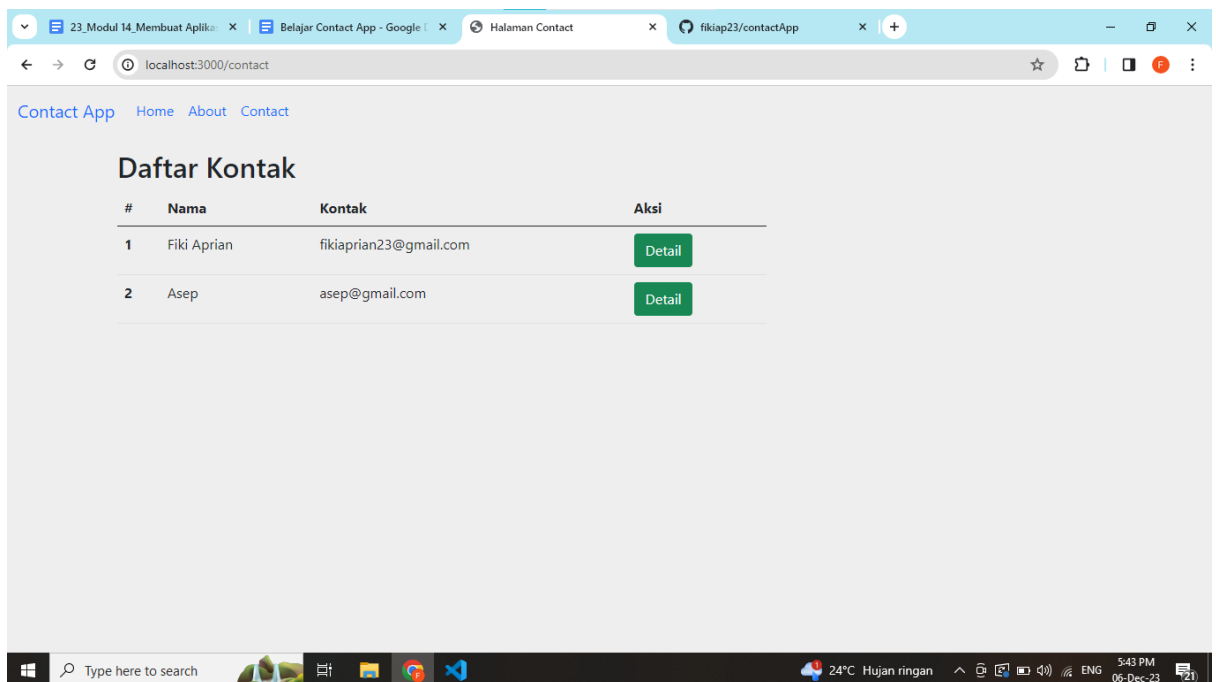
23_Modul 14_Membuat Aplika ×
Belajar Contact App - Google ×
Halaman Contact ×
fikiap23/contactApp ×
+

localhost:3000/contact

Contact App Home About Contact

Daftar Kontak

| # | Nama | Kontak | Aksi |
|---|---|---|---|
| 1 | Fiki Aprian | fikiaprian23@gmail.com | Detail |
| 2 | Asep | asep@gmail.com | Detail |

Type here to search

24°C Hujan ringan ENG 5:43 PM 06-Dec-23 21